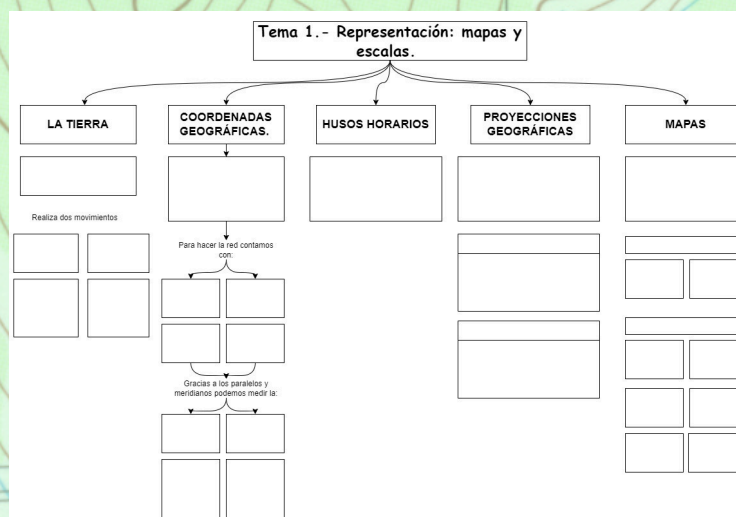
Tema 1.- Representación: mapas y escalas.

LA TIERRA

COORDENADAS GEOGRÁFICAS.

HUSOS HORARIOS

PROYECCIONES GEOGRÁFICAS

MAPAS

Realiza dos movimientos

Para hacer la red contamos con:

Gracias a los paralelos y meridianos podemos medir la: